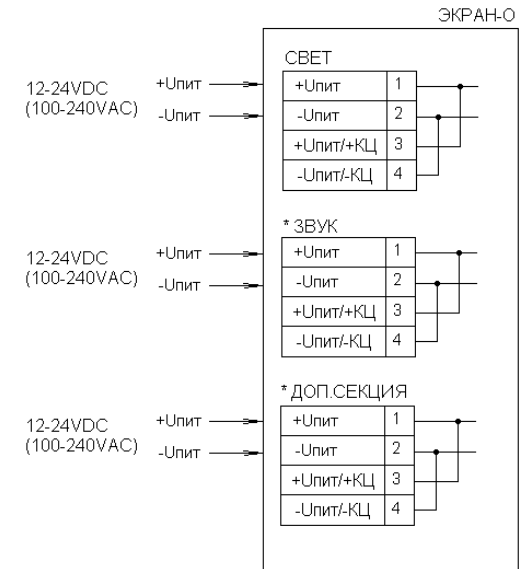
ЭКРАН-О

СВЕТ

12-24VDC
(100-240VAC)

+Uпит
-Uпит

| | |
|---|---|
| +Uпит | 1 |
| -Uпит | 2 |
| +Uпит/+КЦ | 3 |
| -Uпит/-КЦ | 4 |

* ЗВУК

12-24VDC
(100-240VAC)

+Uпит
-Uпит

| | |
|---|---|
| +Uпит | 1 |
| -Uпит | 2 |
| +Uпит/+КЦ | 3 |
| -Uпит/-КЦ | 4 |

* ДОП.СЕКЦИЯ

12-24VDC
(100-240VAC)

+Uпит
-Uпит

| | |
|---|---|
| +Uпит | 1 |
| -Uпит | 2 |
| +Uпит/+КЦ | 3 |
| -Uпит/-КЦ | 4 |